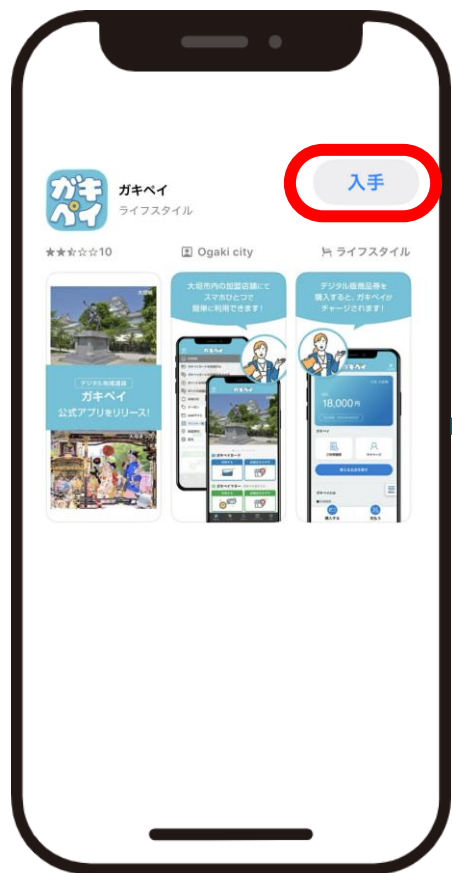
ガキ
ペイ

ガキペイ
ライフスタイル

入手

★★☆☆☆10

Ogaki city

ライフスタイル

大垣城

デジタル地域通貨
ガキペイ
公式アプリをリリース!

大垣市内の加盟店舗にて
スマホひとつで
簡単に利用できます!

ガキペイ

デジタル版商品券を
購入すると、ガキペイが
チャージされます!

ガキペイ

18,000円

購入する

支払う